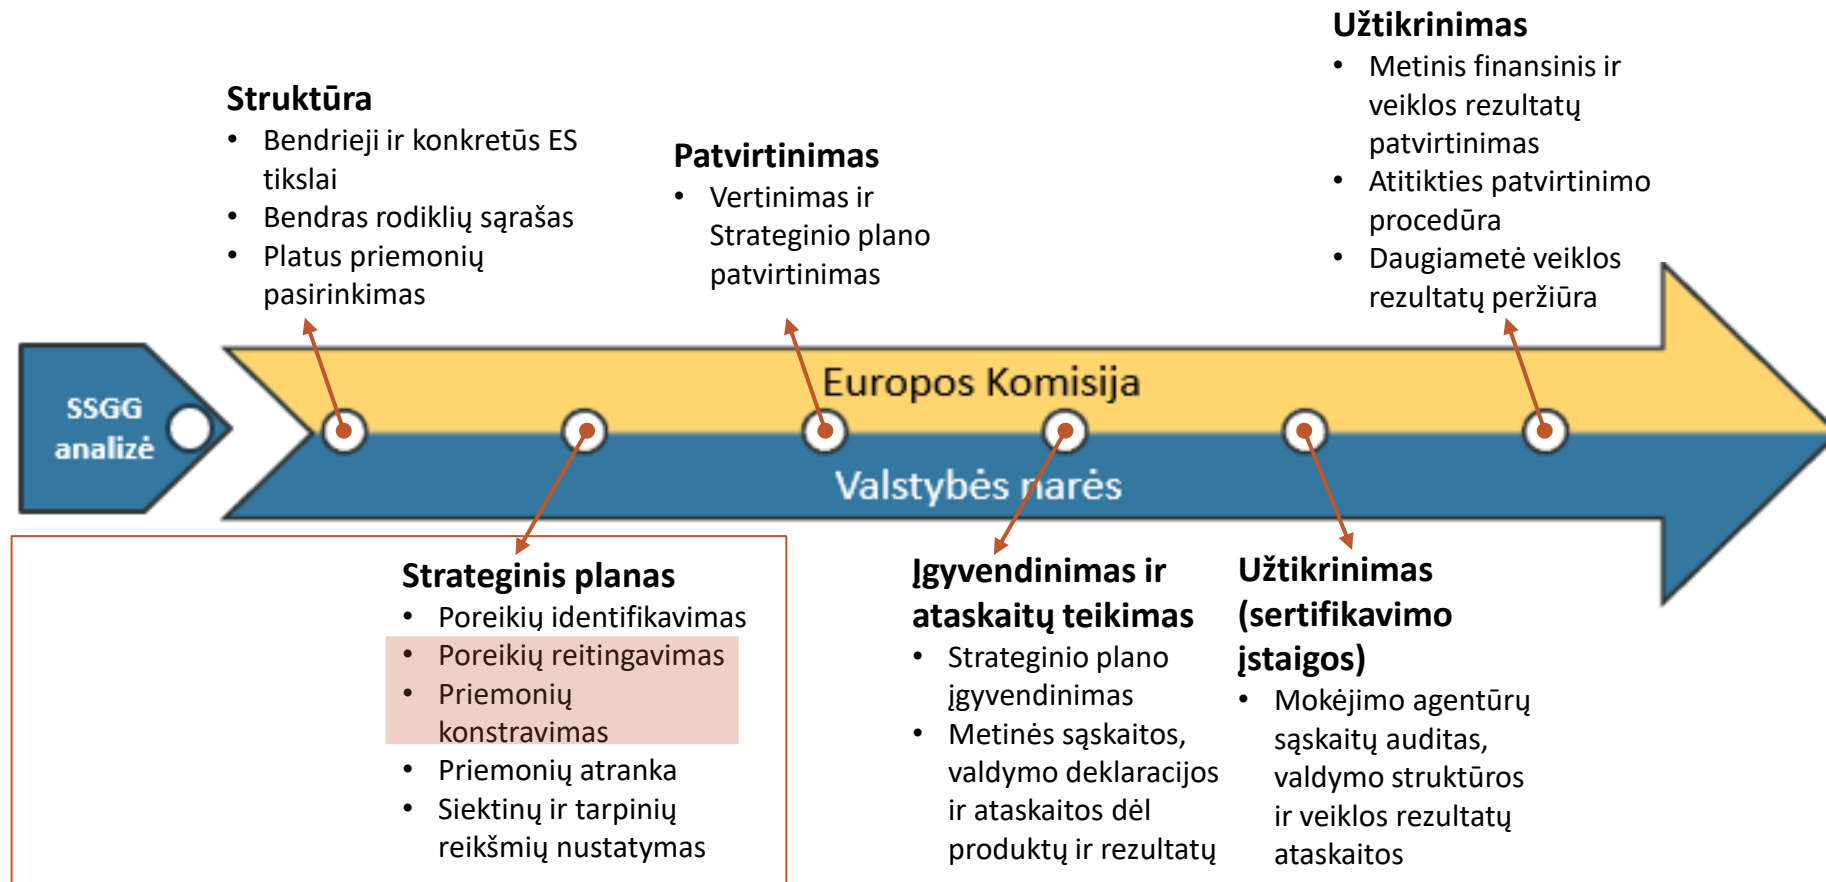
SSGG analizė

Struktūra
- Bendrieji ir konkretūs ES tikslai
- Bendras rodiklių sąrašas
- Platus priemonių pasirinkimas

Patvirtinimas
- Vertinimas ir Strateginio plano patvirtinimas

Užtikrinimas
- Metinis finansinis ir veiklos rezultatų patvirtinimas
- Atitikties patvirtinimo procedūra
- Daugiametė veiklos rezultatų peržiūra

Europos Komisija

Valstybės narės

Strateginis planas
- Poreikių identifikavimas
- Poreikių reitingavimas
- Priemonių konstravimas
- Priemonių atranka
- Siektinų ir tarpinių reikšmių nustatymas

Įgyvendinimas ir ataskaitų teikimas
- Strateginio plano įgyvendinimas
- Metinės sąskaitos, valdymo deklaracijos ir ataskaitos dėl produktų ir rezultatų

Užtikrinimas (sertifikavimo įstaigos)
- Mokėjimo agentūrų sąskaitų auditas, valdymo struktūros ir veiklos rezultatų ataskaitos